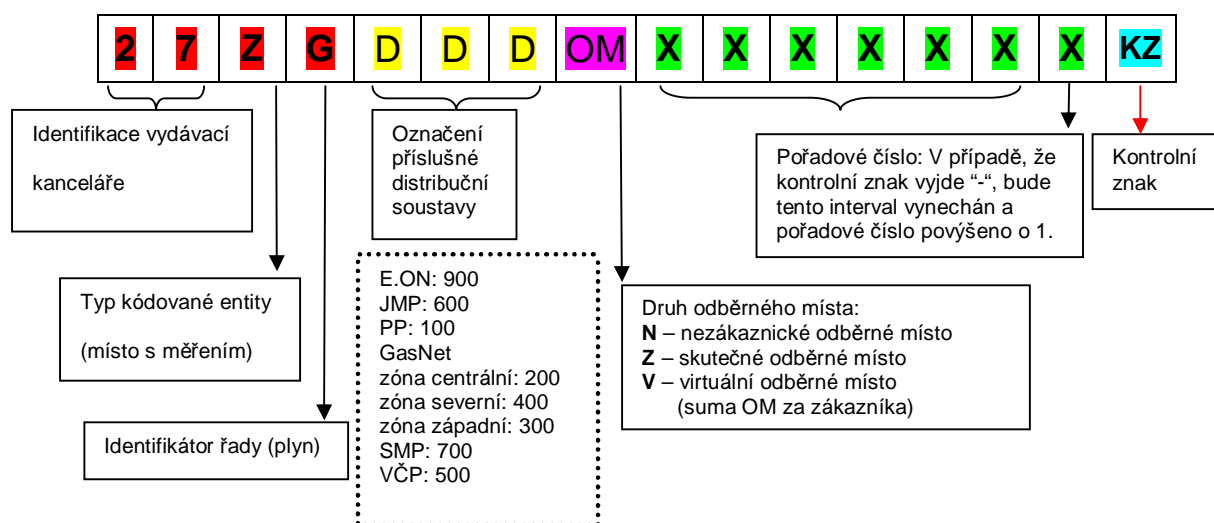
| 2 | 7 | Z | G | D | D | D | OM | X | X | X | X | X | X | X | KZ |
|---|---|---|---|---|---|---|---|---|---|---|---|---|---|---|---|

Identifikace vydávací kanceláře

Označení příslušné distribuční soustavy

Pořadové číslo: V případě, že kontrolní znak vyjde “-“, bude tento interval vynechán a pořadové číslo povýšeno o 1.

Kontrolní znak

Typ kódované entity (místo s měřením)

E.ON: 900
JMP: 600
PP: 100
GasNet
zóna centrální: 200
zóna severní: 400
zóna západní: 300
SMP: 700
VČP: 500

Druh odběrného místa:
**N** – nezákaznické odběrné místo
**Z** – skutečné odběrné místo
**V** – virtuální odběrné místo (suma OM za zákazníka)

Identifikátor řady (plyn)